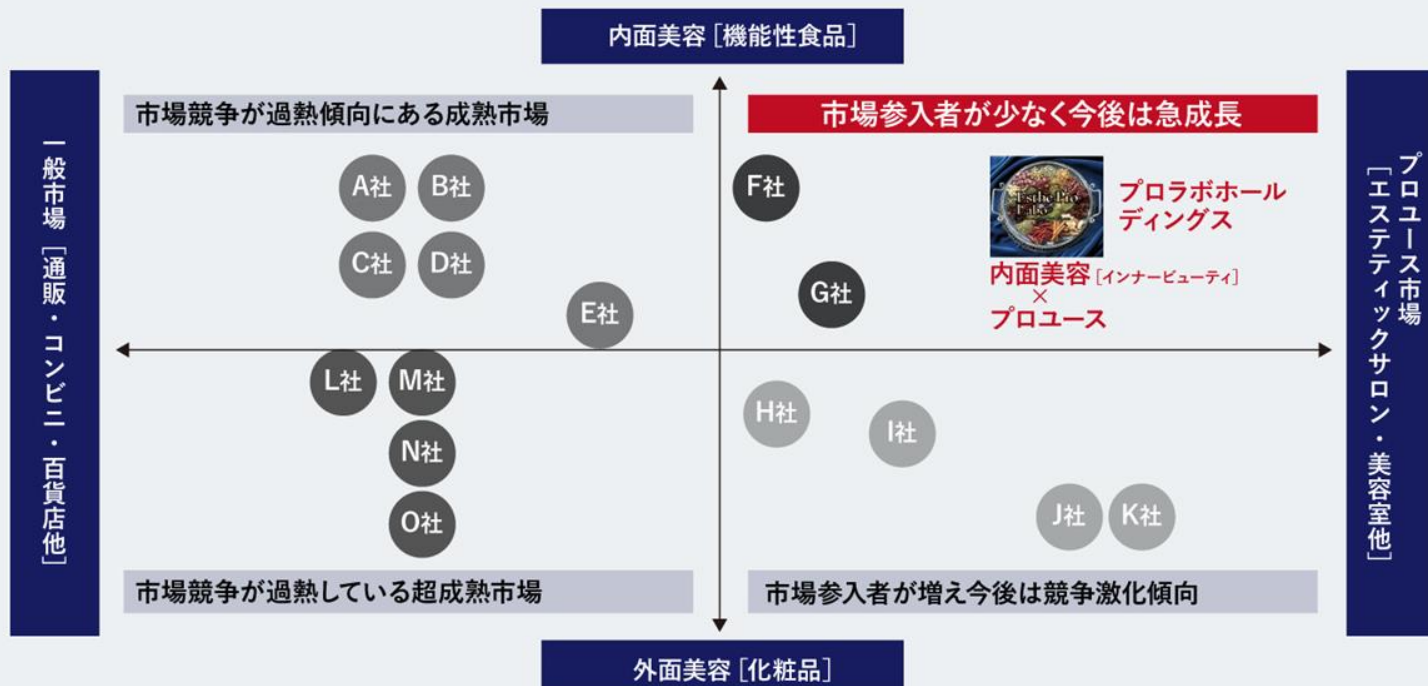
内面美容［機能性食品］

一般市場［通販・コンビニ・百貨店他］

市場競争が過熱傾向にある成熟市場

A社
B社
C社
D社
E社

市場参入者が少なく今後は急成長

F社
G社

Esthe Pro Labo

プロラボホールディングス

内面美容［インナービューティ］
×
プロユース

プロユース市場［エステティックサロン・美容室他］

L社
M社
N社
O社

H社
I社
J社
K社

市場競争が過熱している超成熟市場

市場参入者が増え今後は競争激化傾向

外面美容［化粧品］